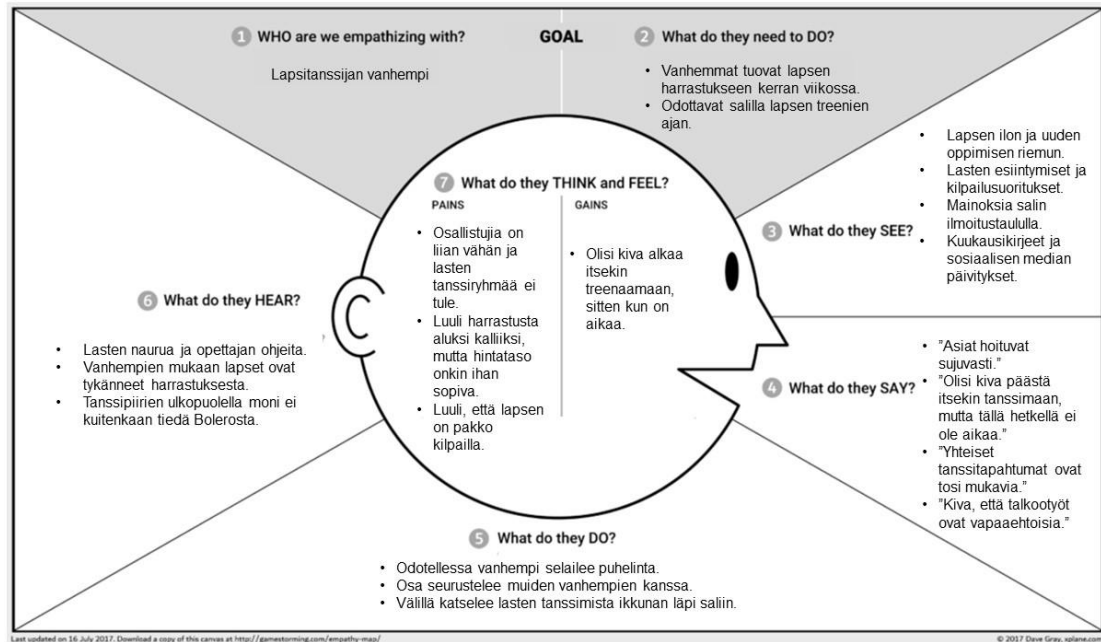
1 WHO are we empathizing with?

Lapsitanssijan vanhempi

GOAL

2 What do they need to DO?

- Vanhemmat tuovat lapsen harrastukseen kerran viikossa.
- Odottavat salilla lapsen treenien ajan.

- Lapsen ilon ja uuden oppimisen riemun.
- Lasten esiintymiset ja kilpailusuoritukset.
- Mainoksia salin ilmoitustaululla.
- Kuukausikirjeet ja sosiaalisen median päivitykset.

3 What do they SEE?

7 What do they THINK and FEEL?

PAINS

- Osallistujia on liian vähän ja lasten tanssiryhmää ei tule.
- Luuli harrastusta aluksi kalliiksi, mutta hintataso onkin ihan sopiva.
- Luuli, että lapsen on pakko kilpailla.

GAINS

- Olisi kiva alkaa itsekin treenaamaan, sitten kun on aikaa.

6 What do they HEAR?

- Lasten naurua ja opettajan ohjeita.
- Vanhempien mukaan lapset ovat tykänneet harrastuksesta.
- Tanssipiirien ulkopuolella moni ei kuitenkaan tiedä Bolerosta.

4 What do they SAY?

- "Asiat hoituvat sujuvasti."
- "Olisi kiva päästä itsekin tanssimaan, mutta tällä hetkellä ei ole aikaa."
- "Yhteiset tanssitapahtumat ovat tosi mukavia."
- "Kiva, että talkootyöt ovat vapaaehtoisia."

5 What do they DO?

- Odotellessa vanhempi selailee puhelinta.
- Osa seurustelee muiden vanhempien kanssa.
- Välillä katselee lasten tanssimista ikkunan läpi saliin.

Last updated on 16 July 2017. Download a copy of this canvas at http://gamestorming.com/empathy-map/

© 2017 Dave Gray, xplane.com